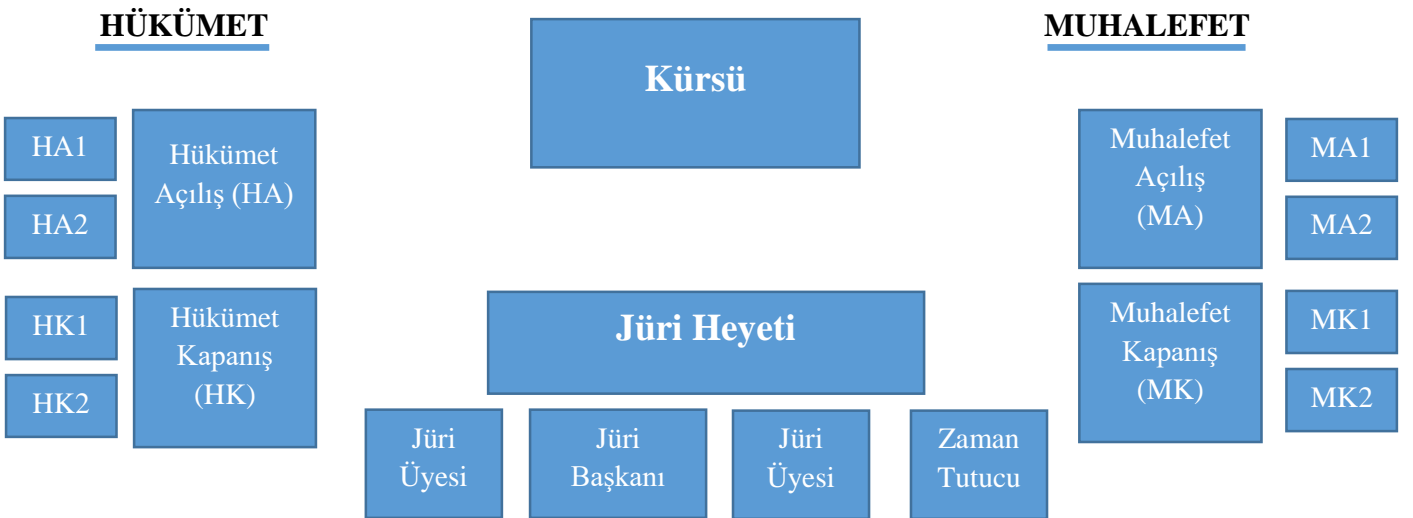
HÜKÜMET

Kürsü

MUHALEFET

HA1

HA2

Hükümet Açılış (HA)

Muhalefet Açılış (MA)

MA1

MA2

HK1

HK2

Hükümet Kapanış (HK)

Jüri Heyeti

Muhalefet Kapanış (MK)

MK1

MK2

Jüri Üyesi

Jüri Başkanı

Jüri Üyesi

Zaman Tutucu